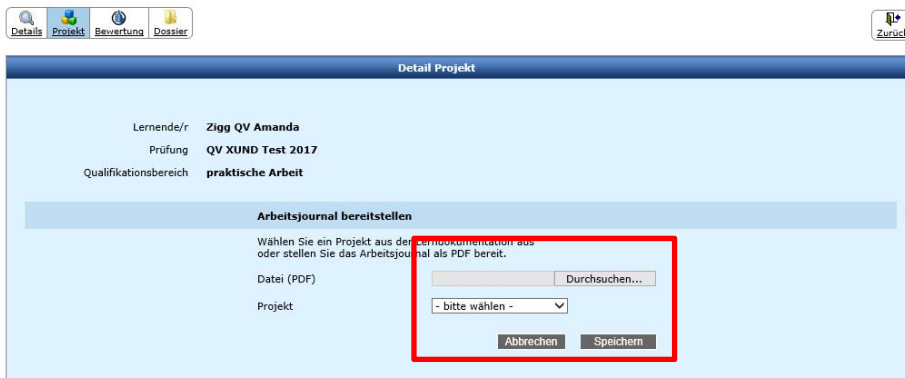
Details Projekt Bewertung Dossier

Zurück

Detail Projekt

Lernende/r Zigg QV Amanda
Prüfung QV XUND Test 2017
Qualifikationsbereich praktische Arbeit

Arbeitsjournal bereitstellen

Wählen Sie ein Projekt aus der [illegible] aus
oder stellen Sie das Arbeitsjournal als PDF bereit.

Datei (PDF) Durchsuchen...

Projekt - bitte wählen -

Abbrechen Speichern